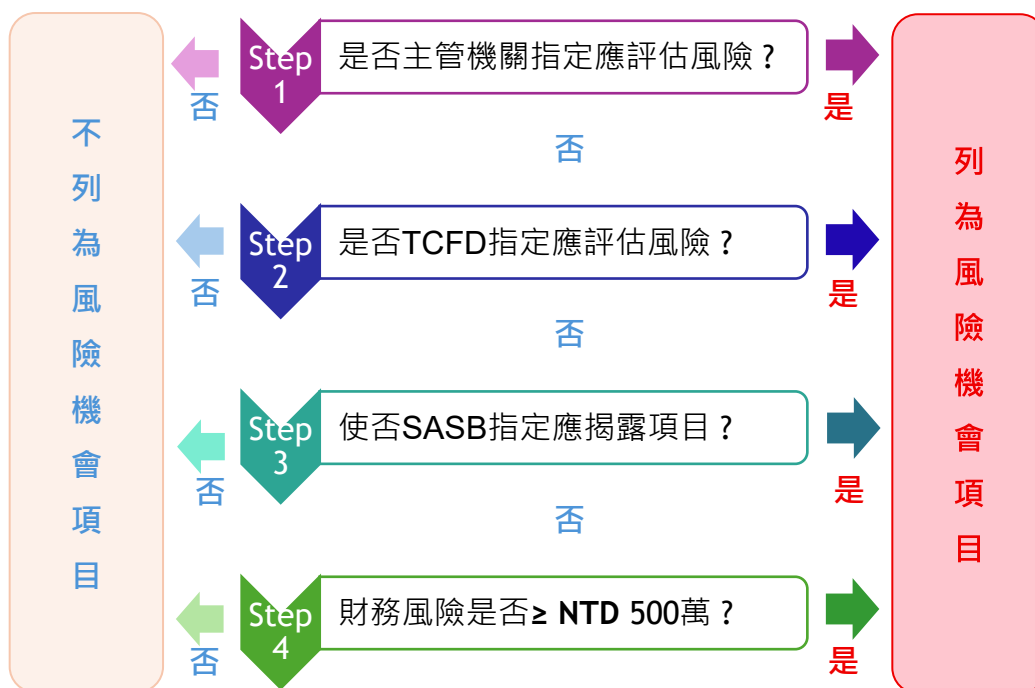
不列為風險機會項目

Step 1
是否主管機關指定應評估風險？
否
是

否

Step 2
是否TCFD指定應評估風險？
否
是

否

Step 3
使否SASB指定應揭露項目？
否
是

否

Step 4
財務風險是否≥ NTD 500萬？
否
是

列為風險機會項目